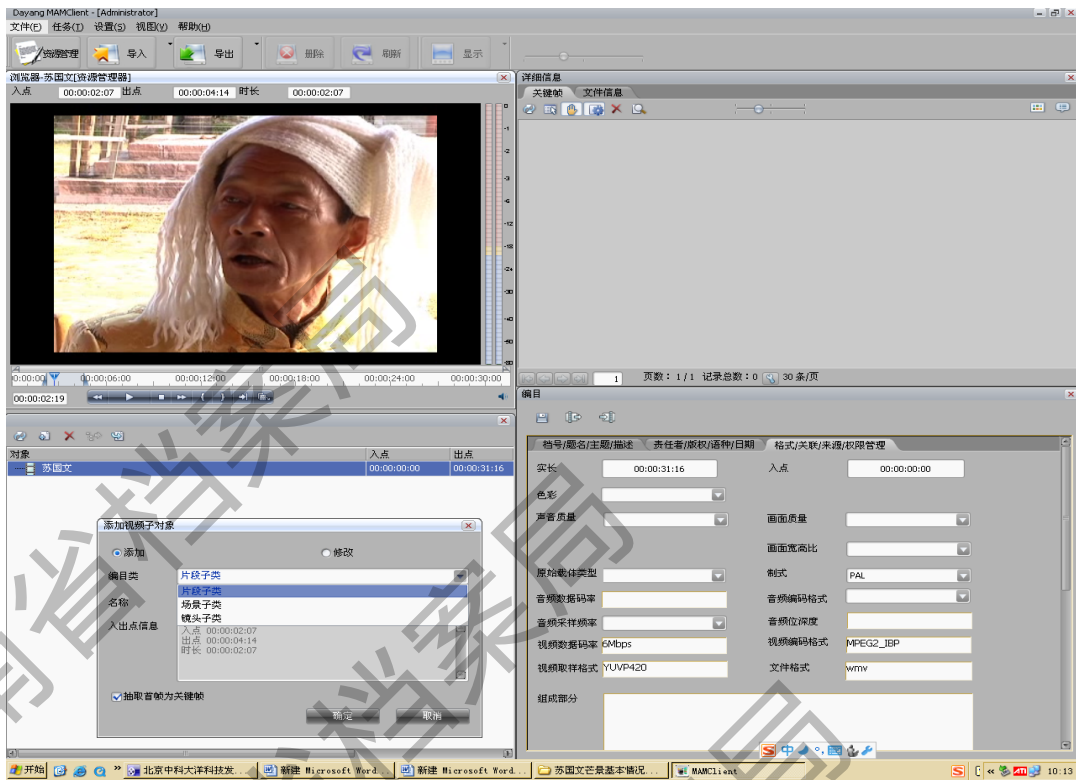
Dayang MAMClient - [Administrator]
文件(F) 任务(T) 设置(S) 视图(V) 帮助(H)
资源管理 导入 导出 删除 刷新 显示

浏览器-苏国文[资源管理器]
入点 00:00:02:07 出点 00:00:04:14 时长 00:00:02:07
00:00:00 00:00:06:00 00:00:12:00 00:00:18:00 00:00:24:00 00:00:30:00
00:00:02:19

详细信息
关键帧 文件信息
1 页数：1 / 1 记录总数：0 30 条/页

对象 入点 出点
苏国文 00:00:00:00 00:00:31:16

添加视频子对象
添加 修改
编目类 片段子类
名称 片段子类
场景子类
镜头子类
入出点信息 入点 00:00:02:07
出点 00:00:04:14
时长 00:00:02:07
抽取首帧为关键帧
确定 取消

编目
档号/题名/主题/描述 责任者/版权/语种/日期 格式/关联/来源/权限管理
实长 00:00:31:16 入点 00:00:00:00
色彩
声音质量 画面质量
画面宽高比
原始载体类型 制式 PAL
音频数据码率 音频编码格式
音频采样频率 音频位深度
视频数据码率 6Mbps 视频编码格式 MPEG2_IBP
视频取样格式 YUVP420 文件格式 wmv
组成部分

开始 北京中科大洋科技发... 新建 Microsoft Word... 新建 Microsoft Word... 苏国文芒景基本情况... MAMClient 10:13